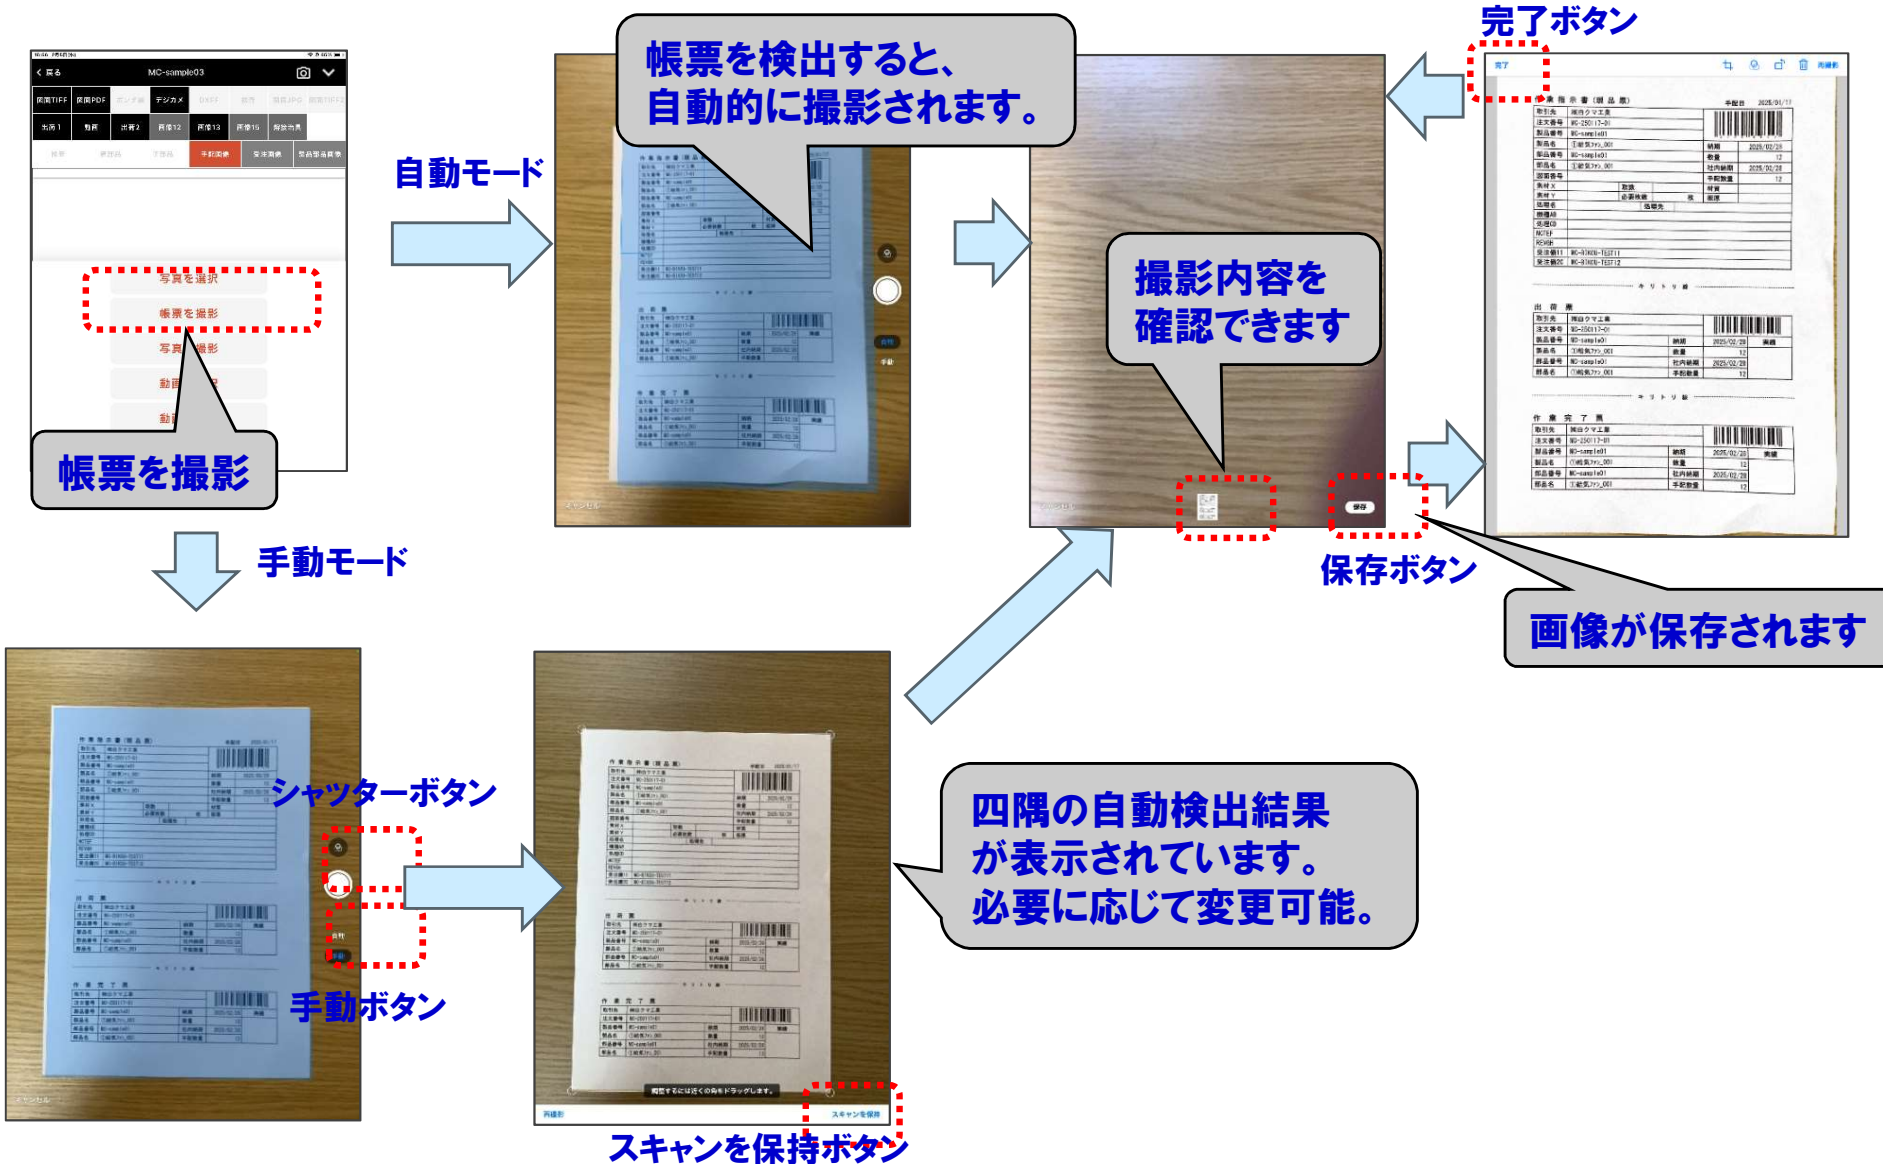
MC-sample03

写真を選択

帳票を撮影

写真

動画

動画

帳票を撮影

自動モード

帳票を検出すると、
自動的に撮影されます。

完了ボタン

完了

撮影内容を
確認できます

保存

保存ボタン

画像が保存されます

手動モード

シャッターボタン

手動ボタン

四隅の自動検出結果
が表示されています。
必要に応じて変更可能。

スキャンを保持

スキャンを保持ボタン